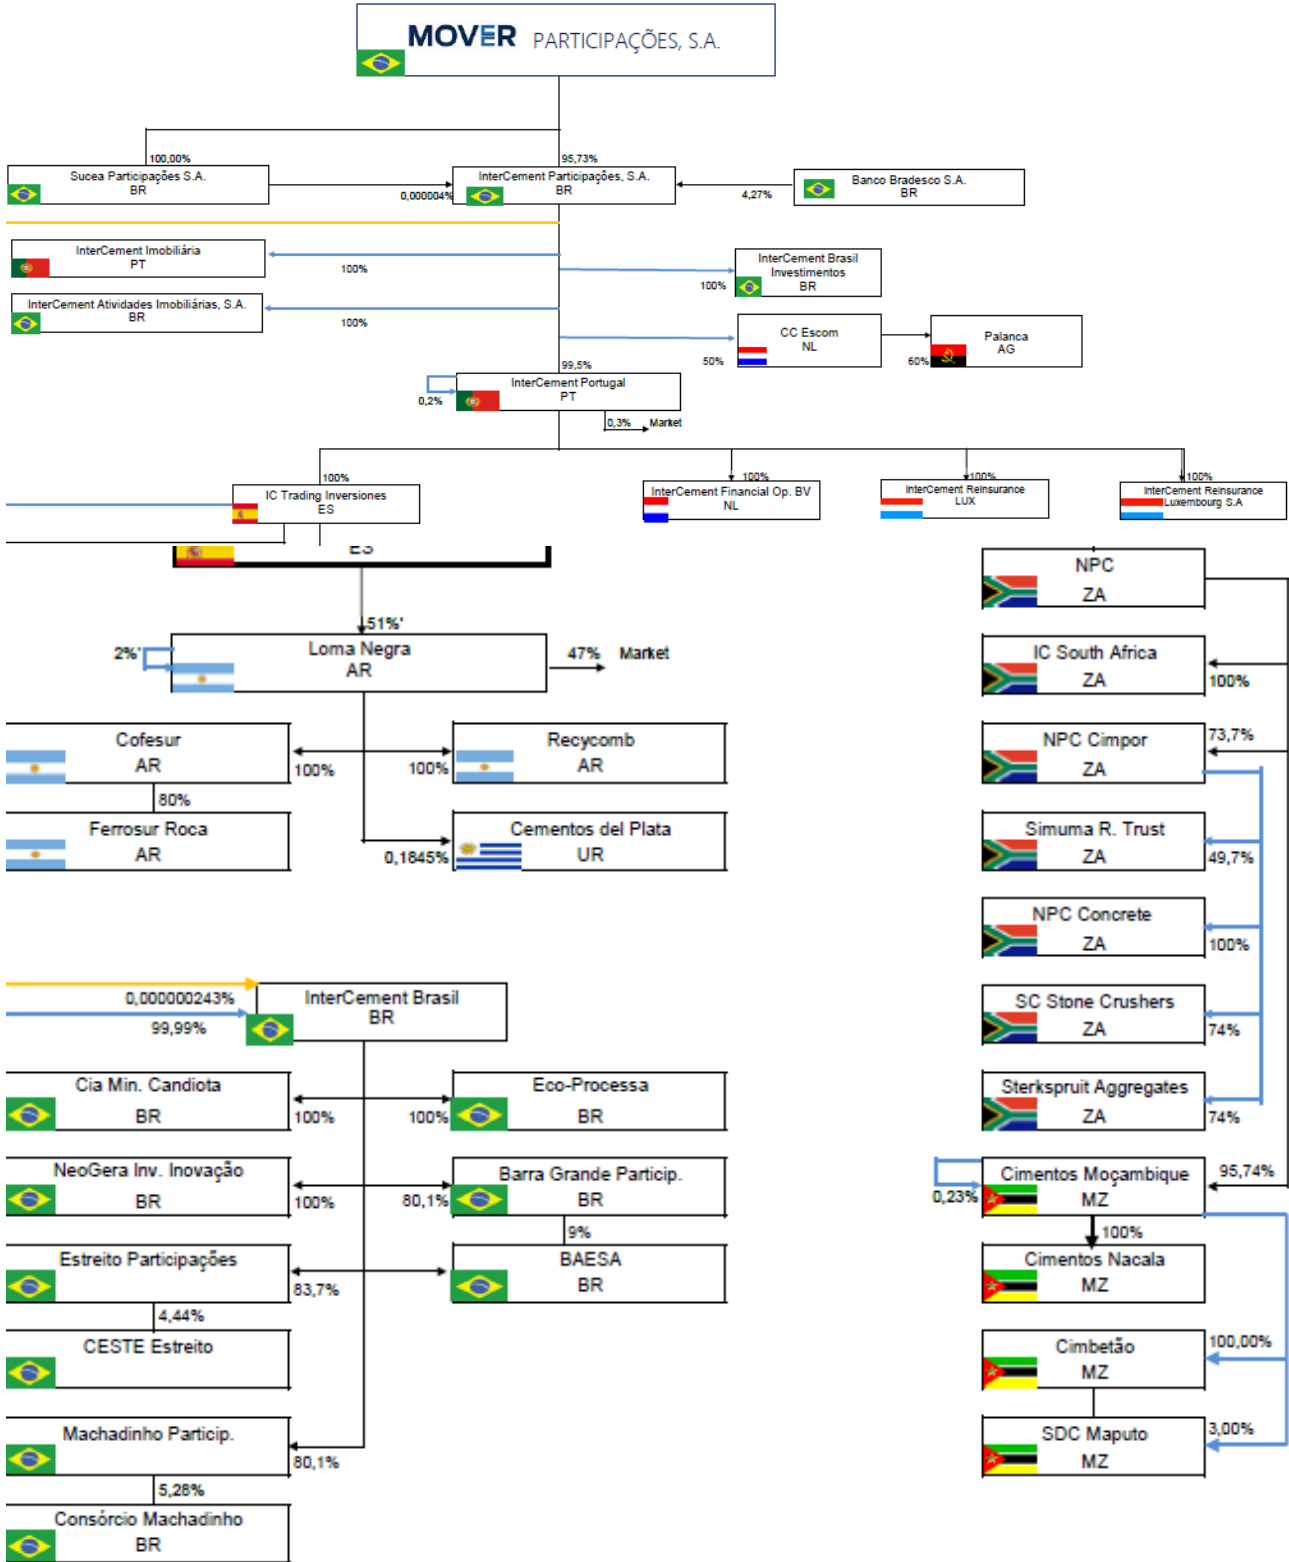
MOVER PARTICIPAÇÕES, S.A.

100,00%
Sucea Participações S.A.
BR

95,73%
InterCement Participações, S.A.
BR

0,000004%

4,27%
Banco Bradesco S.A.
BR

InterCement Imobiliária
PT
100%

InterCement Brasil Investimentos
BR
100%

InterCement Atividades Imobiliárias, S.A.
BR
100%

CC Escom
NL
50%

Palanca
AG
60%

99,5%
0,2%
InterCement Portugal
PT
0,3%
Market

100%
IC Trading Inversiones
ES

100%
InterCement Financial Op. BV
NL

100%
InterCement Reinsurance
LUX

100%
InterCement Reinsurance Luxembourg S.A

ES

51%'
2%'
Loma Negra
AR
47%
Market

Cofesur
AR
100%
100%
Recycomb
AR
80%
Ferrosur Roca
AR
0,1845%
Cementos del Plata
UR

NPC
ZA
IC South Africa
ZA
100%
NPC Cimpor
ZA
73,7%
Simuma R. Trust
ZA
49,7%
NPC Concrete
ZA
100%
SC Stone Crushers
ZA
74%
Sterkspruit Aggregates
ZA
74%

0,000000243%
99,99%
InterCement Brasil
BR

Cia Min. Candiota
BR
100%
100%
Eco-Processa
BR
NeoGera Inv. Inovação
BR
100%
80,1%
Barra Grande Particip.
BR
9%
Estreito Participações
BR
83,7%
BAESA
BR
4,44%
CESTE Estreito
Machadinho Particip.
BR
80,1%
5,28%
Consórcio Machadinho
BR

Cimentos Moçambique
MZ
95,74%
0,23%
100%
Cimentos Nacala
MZ
Cimbetão
MZ
100,00%
SDC Maputo
MZ
3,00%